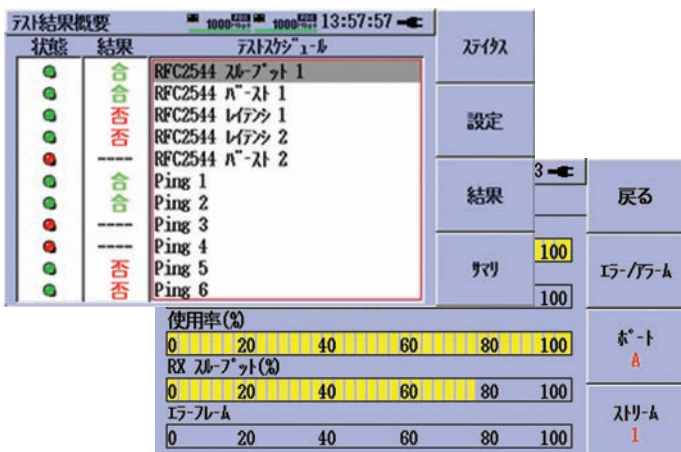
ﾃｽﾄ結果概要 1000 1000 13:57:57

| 状態 | 結果 | ﾃｽﾄｽｹｼﾞｭｰﾙ |
|---|---|---|
| | 合 | RFC2544 ｽﾙｰﾌﾟｯﾄ 1 |
| | 合 | RFC2544 ﾊﾞｰｽﾄ 1 |
| | 否 | RFC2544 ﾚｲﾃﾝｼ 1 |
| | 否 | RFC2544 ﾚｲﾃﾝｼ 2 |
| | ---- | RFC2544 ﾊﾞｰｽﾄ 2 |
| | 合 | Ping 1 |
| | 合 | Ping 2 |
| | ---- | Ping 3 |
| | ---- | Ping 4 |
| | 否 | Ping 5 |
| | 否 | Ping 6 |

ｽﾃｲﾀｽ

設定

結果

ｻﾏﾘ

3

100

100

使用率(%)
0 20 40 60 80 100

RX ｽﾙｰﾌﾟｯﾄ(%)
0 20 40 60 80 100

ｴﾗｰﾌﾚｰﾑ
0 20 40 60 80 100

戻る

ｴﾗｰ/ｱﾗｰﾑ

ﾎﾟｰﾄ
A

ｽﾄﾘｰﾑ
1